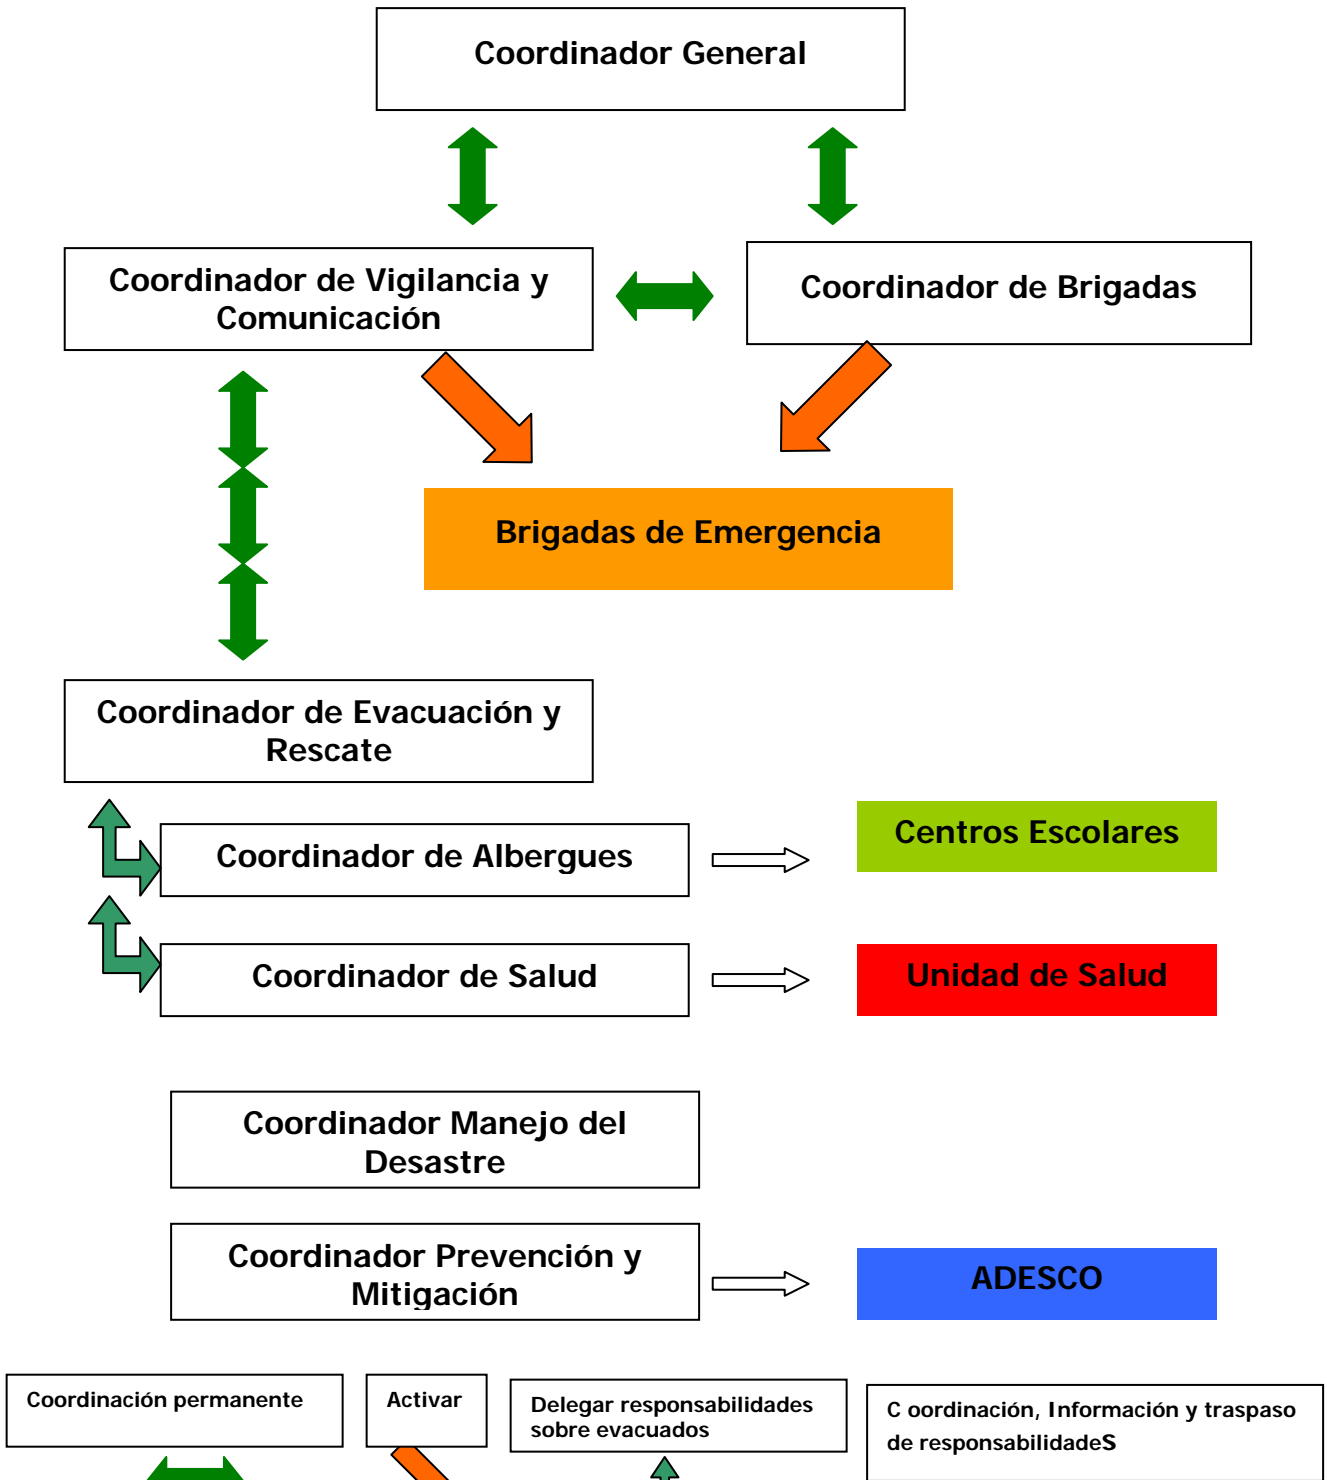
Coordinador General

Coordinador de Vigilancia y Comunicación

Coordinador de Brigadas

Brigadas de Emergencia

Coordinador de Evacuación y Rescate

Coordinador de Albergues

Centros Escolares

Coordinador de Salud

Unidad de Salud

Coordinador Manejo del Desastre

Coordinador Prevención y Mitigación

ADESCO

Coordinación permanente

Activar

Delegar responsabilidades sobre evacuados

C oordinación, Información y traspaso de responsabilidadeS